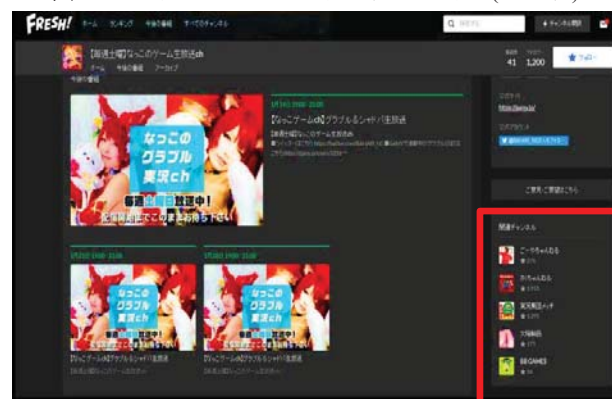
FRESH! ホーム ランキング 今後の番組 すべてのチャンネル

【毎週土曜】なっこのゲーム生放送ch
ホーム 今後の番組 アーカイブ

41 1,200 フォロー

今後の番組

なっこのグラブル実況ch
毎週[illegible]放送中!
配信開始までこのままお待ち下さい

【なっこゲームch】グラブル&シャドバ生放送

なっこのグラブル実況ch

なっこのグラブル実況ch

【なっこゲームch】グラブル&シャドバ生放送

【なっこゲームch】グラブル&シャドバ生放送

ご意見・ご要望はこちら

関連チャンネル
ごーりちゃんねる
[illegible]ちゃんねる
実況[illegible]
大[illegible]
BB GAMES